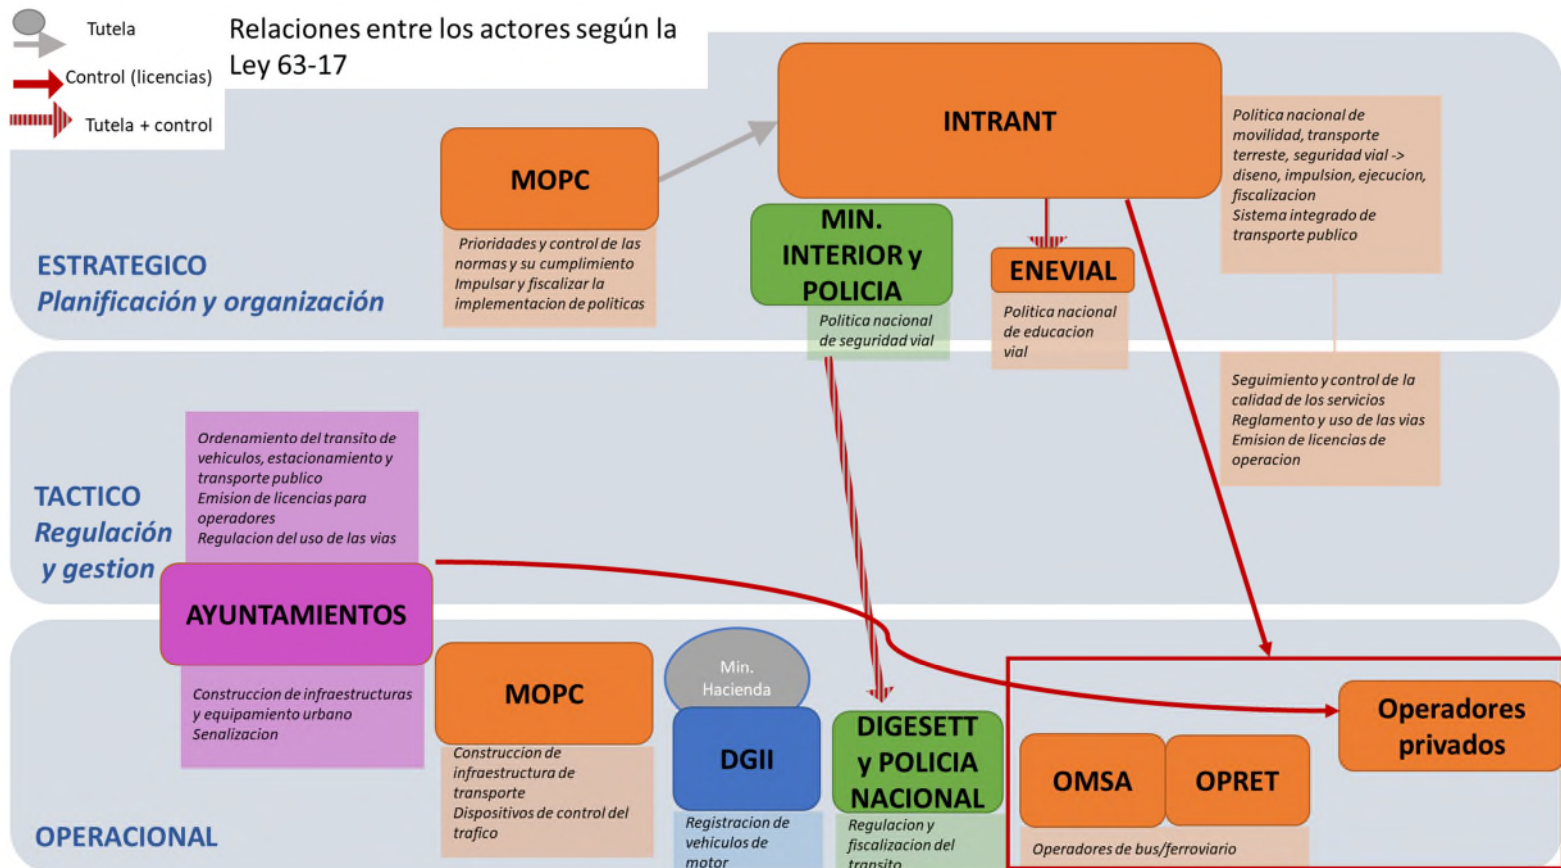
Tutela

Control (licencias)

Tutela + control

Relaciones entre los actores según la Ley 63-17

MOPC

Prioridades y control de las normas y su cumplimiento
Impulsar y fiscalizar la implementacion de politicas

INTRANT

Politica nacional de movilidad, transporte terreste, seguridad vial -> diseno, impulsion, ejecucion, fiscalizacion
Sistema integrado de transporte publico

MIN. INTERIOR y POLICIA

Politica nacional de seguridad vial

ENEVIAL

Politica nacional de educacion vial

ESTRATEGICO
Planificación y organización

Seguimiento y control de la calidad de los servicios
Reglamento y uso de las vias
Emision de licencias de operacion

Ordenamiento del transito de vehiculos, estacionamiento y transporte publico
Emision de licencias para operadores
Regulacion del uso de las vias

TACTICO
Regulación y gestion

AYUNTAMIENTOS

Construccion de infraestructuras y equipamiento urbano
Senalizacion

MOPC

Construccion de infraestructura de transporte
Dispositivos de control del trafico

Min. Hacienda

DGII

Registracion de vehiculos de motor

DIGESETT y POLICIA NACIONAL

Regulacion y fiscalizacion del transito

Operadores privados

OMSA

OPRET

Operadores de bus/ferroviario

OPERACIONAL